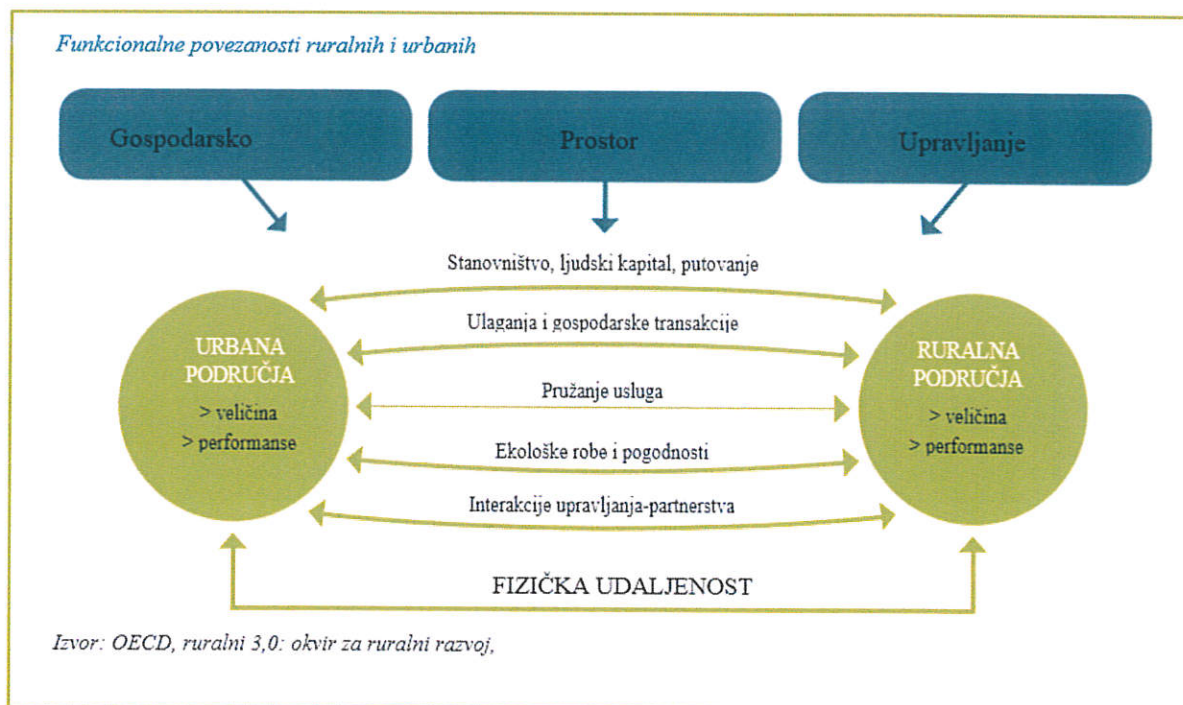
Funkcionalne povezanosti ruralnih i urbanih

Gospodarsko

Prostor

Upravljanje

Stanovništvo, ljudski kapital, putovanje

Ulaganja i gospodarske transakcije

Pružanje usluga

Ekološke robe i pogodnosti

Interakcije upravljanja-partnerstva

URBANA PODRUČJA
> veličina
> performanse

RURALNA PODRUČJA
> veličina
> performanse

FIZIČKA UDALJENOST

Izvor: OECD, ruralni 3,0: okvir za ruralni razvoj,